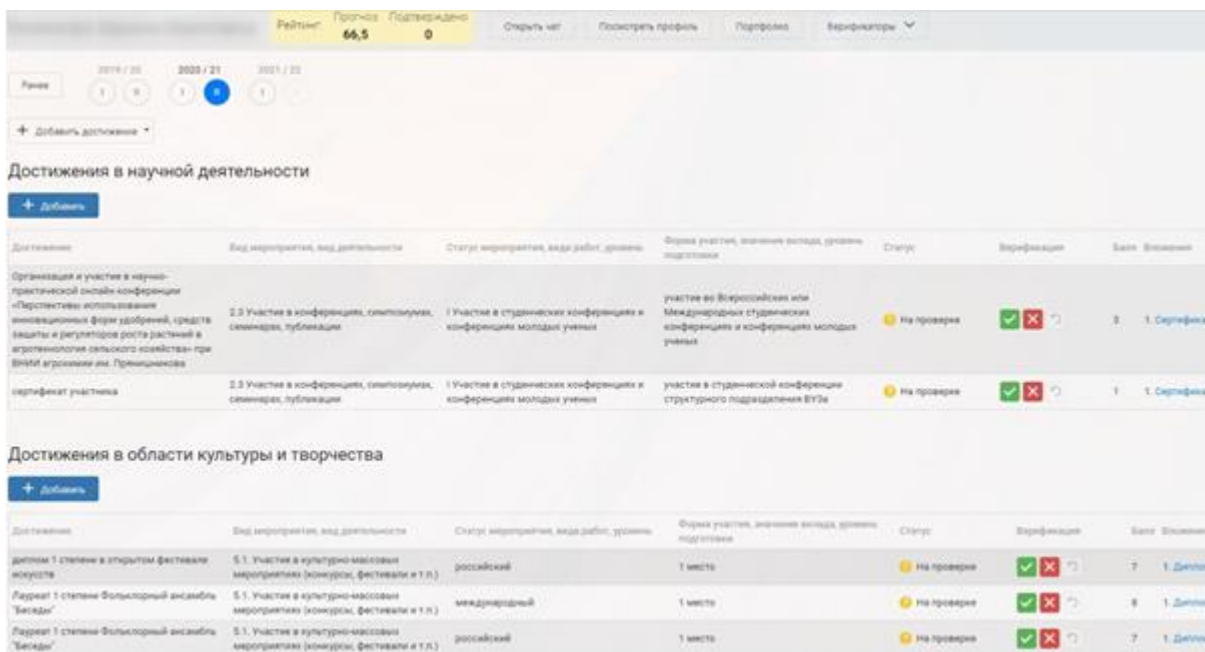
Рейтинг: Прогноз 66,5 Подтверждено 0

Открыть чат Посмотреть профиль Портфолио Верификаторы

Ранее 2019 / 20 1 0 2020 / 21 1 0 2021 / 22 1

+ Добавить достижение

Достижения в научной деятельности

+ Добавить

| Достижение | Вид мероприятия, вид деятельности | Статус мероприятия, вида работ, уровень | Форма участия, значение вклада, уровень подготовки | Статус | Верификация | Балл | Вложения |
|---|---|---|---|---|---|---|---|
| Организация и участие в научно-практической онлайн-конференции «Перспективы использования инновационных форм удобрений, средств защиты и регуляторов роста растений в агротехнологии сельского хозяйства» при ВНИИ агрохимии им. Прянишникова | 2.3 Участие в конференциях, симпозиумах, семинарах, публикации | I Участие в студенческих конференциях и конференциях молодых ученых | участие во Всероссийских или Международных студенческих конференциях и конференциях молодых ученых | На проверке | | 3 | 1. Сертифика |
| сертификат участника | 2.3 Участие в конференциях, симпозиумах, семинарах, публикации | I Участие в студенческих конференциях и конференциях молодых ученых | участие в студенческой конференции структурного подразделения ВУЗа | На проверке | | 1 | 1. Сертифика |

Достижения в области культуры и творчества

+ Добавить

| Достижение | Вид мероприятия, вид деятельности | Статус мероприятия, вида работ, уровень | Форма участия, значение вклада, уровень подготовки | Статус | Верификация | Балл | Вложения |
|---|---|---|---|---|---|---|---|
| диплом 1 степени в открытом фестивале искусств | 5.1. Участие в культурно-массовых мероприятиях (конкурсы, фестивали и т.п.) | российский | 1 место | На проверке | | 7 | 1. Диплом |
| Лауреат 1 степени Фольклорный ансамбль "Беседы" | 5.1. Участие в культурно-массовых мероприятиях (конкурсы, фестивали и т.п.) | международный | 1 место | На проверке | | 8 | 1. Диплом |
| Лауреат 1 степени Фольклорный ансамбль "Беседы" | 5.1. Участие в культурно-массовых мероприятиях (конкурсы, фестивали и т.п.) | российский | 1 место | На проверке | | 7 | 1. Диплом |